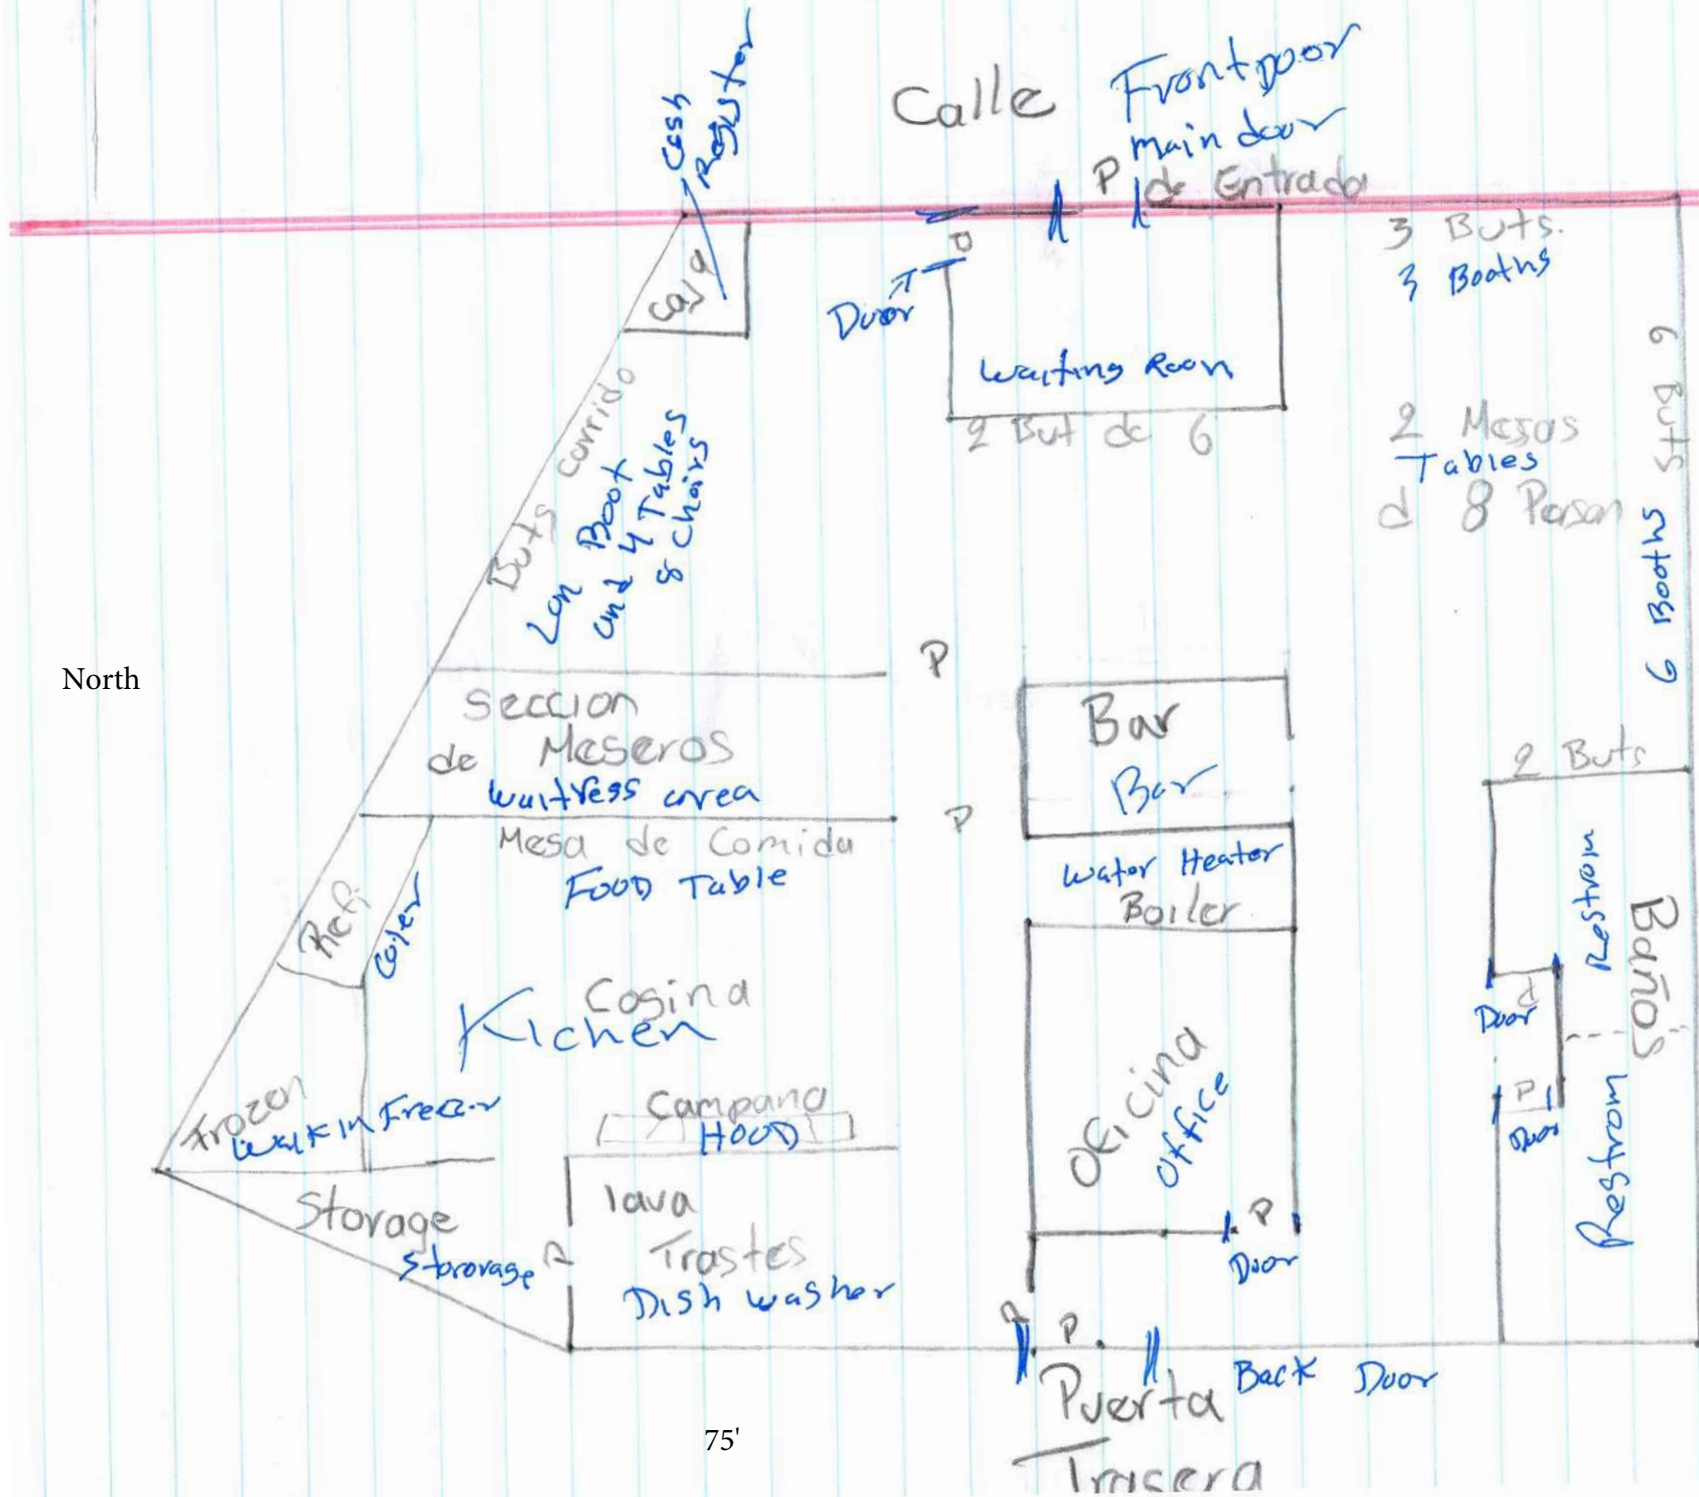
Calle
Frontdoor
main door
P de Entrada
Cash Register
caja
Door
3 Buts.
3 Booths
Waiting Room
2 But de 6
2 Mesas
Tables
d 8 Person
6 Buts
6 Booths
Buts corrido
Con Boot
and 4 Tables
& chairs
North
P
Seccion de Meseros
waitress area
P
Bar
Bar
2 Buts
Mesa de Comida
Food Table
Water Heater
Boiler
Refi
Cooler
Cosina
Kitchen
Restrom
Baños
Door
P
Door
Oficina
office
Frozen
Walk in Freezer
Campana
HOOD
Storage
Storage
lava
Trastes
Dish washer
P
Door
Restrom
P
Puerta
Back Door
Trasera
75'